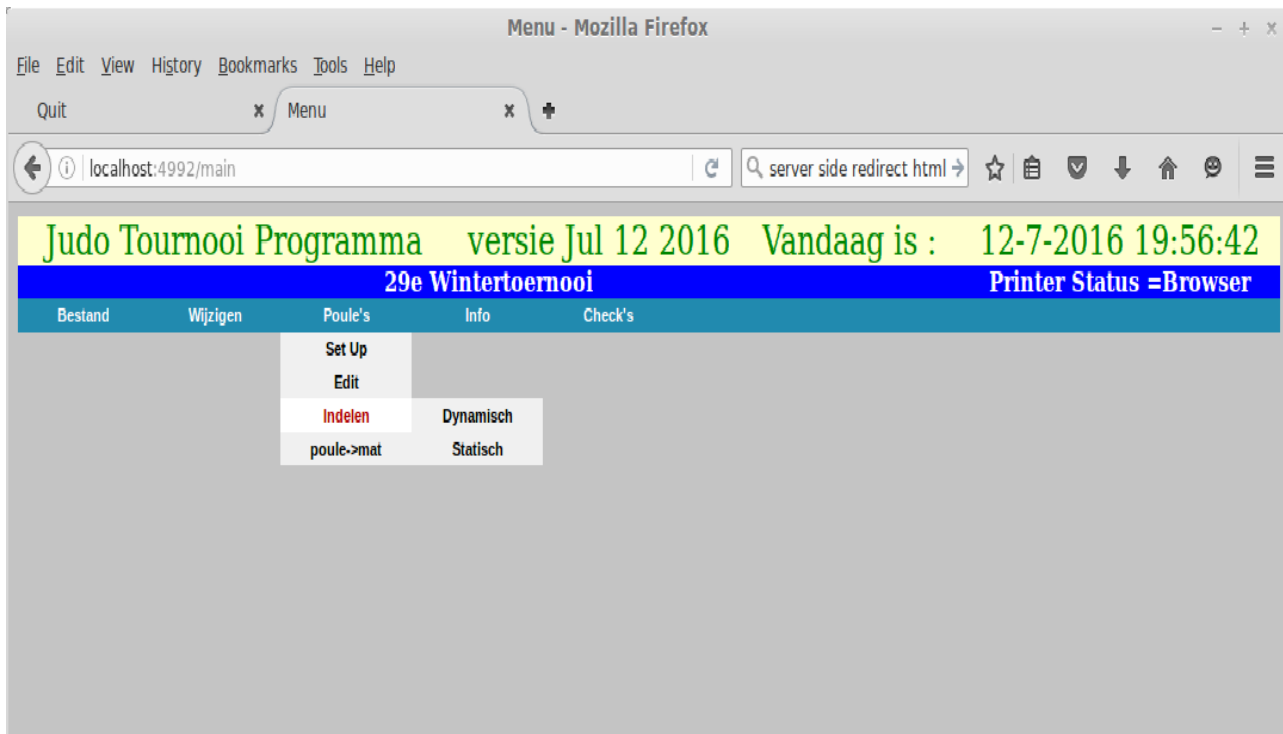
Menu - Mozilla Firefox

File Edit View History Bookmarks Tools Help

Quit
Menu

localhost:4992/main

server side redirect html

Judo Tournooi Programma versie Jul 12 2016 Vandaag is : 12-7-2016 19:56:42

29e Wintertoernooi Printer Status =Browser

Bestand Wijzigen Poule's Info Check's

Set Up
Edit
Indelen Dynamisch
poule->mat Statisch